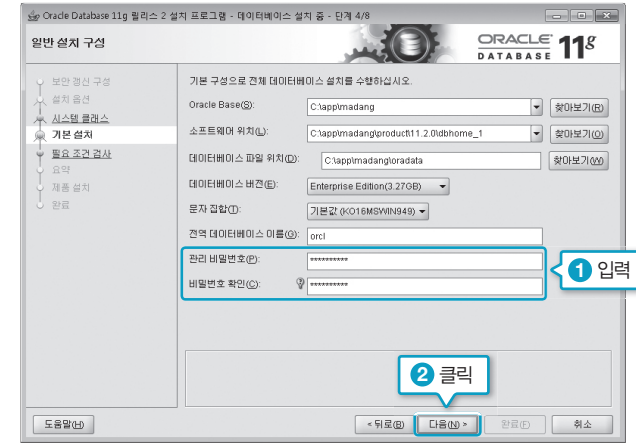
Oracle Database 11g 릴리스 2 설치 프로그램 - 데이터베이스 설치 중 - 단계 4/8

일반 설치 구성

ORACLE DATABASE 11g

보안 갱신 구성
설치 옵션
시스템 클래스
기본 설치
필요 조건 검사
요약
제품 설치
완료

기본 구성으로 전체 데이터베이스 설치를 수행하십시오.

Oracle Base(S): C:\app\madang 찾아보기(R)

소프트웨어 위치(L): C:\app\madang\product\11.2.0\dbhome_1 찾아보기(O)

데이터베이스 파일 위치(D): C:\app\madang\oradata 찾아보기(W)

데이터베이스 버전(E): Enterprise Edition(3.27GB)

문자 집합(T): 기본값 (KO16MSWIN949)

전역 데이터베이스 이름(O): orcl

관리 비밀번호(P): ***********

비밀번호 확인(C): ***********

1 입력

2 클릭

도움말(H)

< 뒤로(B) 다음(N) > 완료(F) 취소